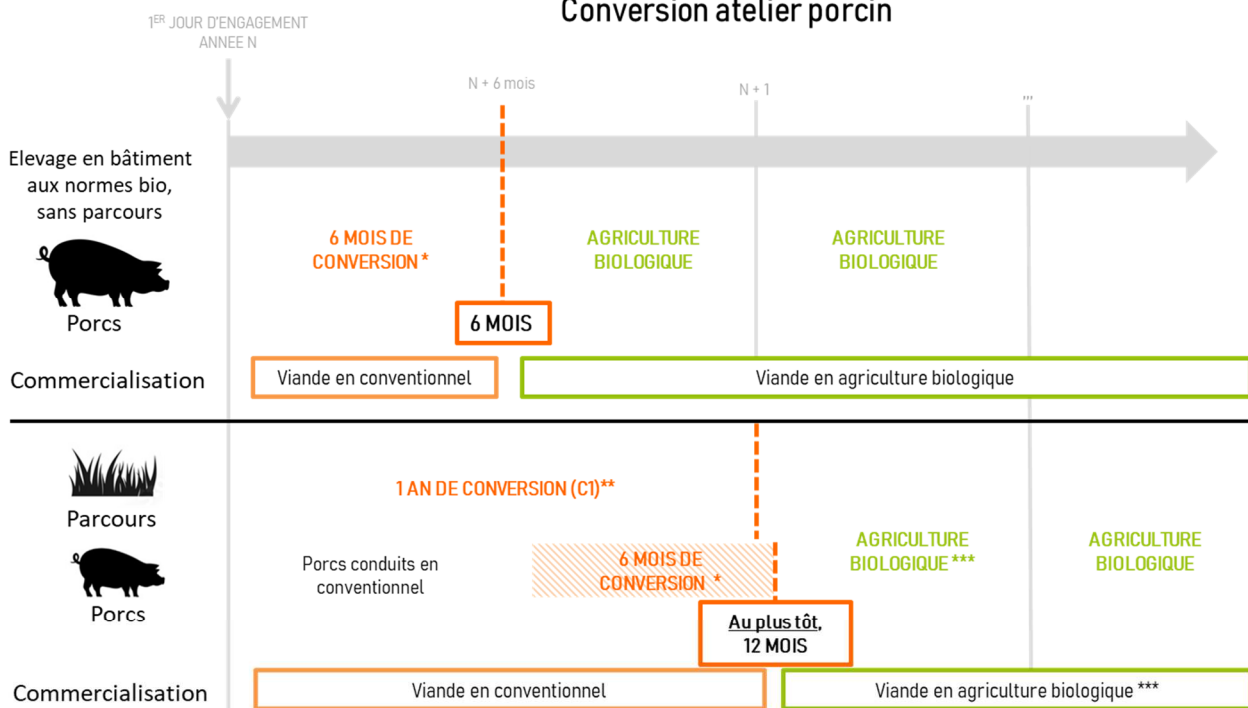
Conversion atelier porcin

1$^{ER}$ JOUR D'ENGAGEMENT
ANNEE N

N + 6 mois

N + 1

...

Elevage en bâtiment aux normes bio, sans parcours

Porcs

6 MOIS DE CONVERSION *

6 MOIS

AGRICULTURE BIOLOGIQUE

AGRICULTURE BIOLOGIQUE

Commercialisation

Viande en conventionnel

Viande en agriculture biologique

Parcours

Porcs

1 AN DE CONVERSION (C1)**

Porcs conduits en conventionnel

6 MOIS DE CONVERSION *

Au plus tôt, 12 MOIS

AGRICULTURE BIOLOGIQUE ***

AGRICULTURE BIOLOGIQUE

Commercialisation

Viande en conventionnel

Viande en agriculture biologique ***